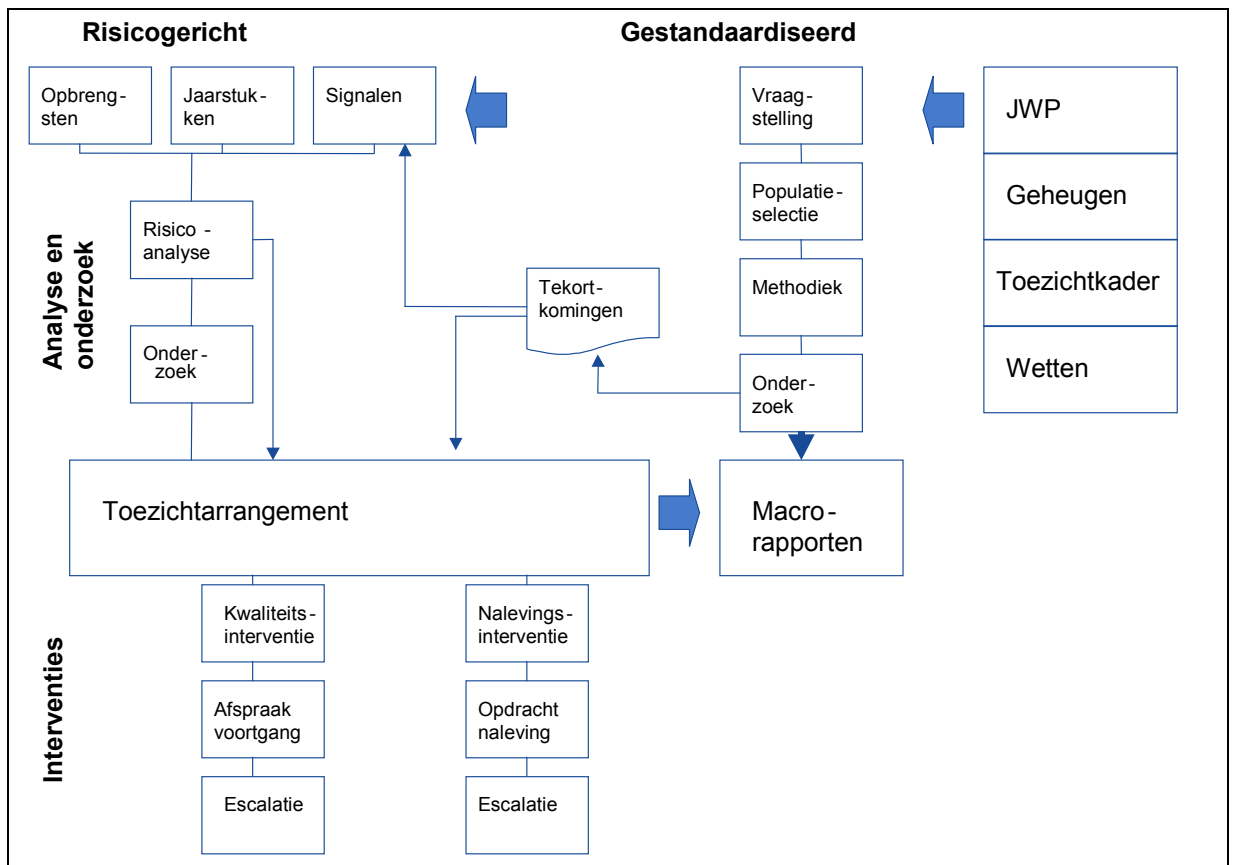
Risicogericht

Gestandaardiseerd

Opbrengsten

Jaarstukken

Signalen

Vraagstelling

JWP

Geheugen

Toezichtkader

Wetten

Populatieselectie

Methodiek

Analyse en onderzoek

Risico - analyse

Tekortkomingen

Onderzoek

Onderzoek

Toezichtarrangement

Macro-rapporten

Interventies

Kwaliteitsinterventie

Nalevingsinterventie

Afspraak voortgang

Opdracht naleving

Escalatie

Escalatie